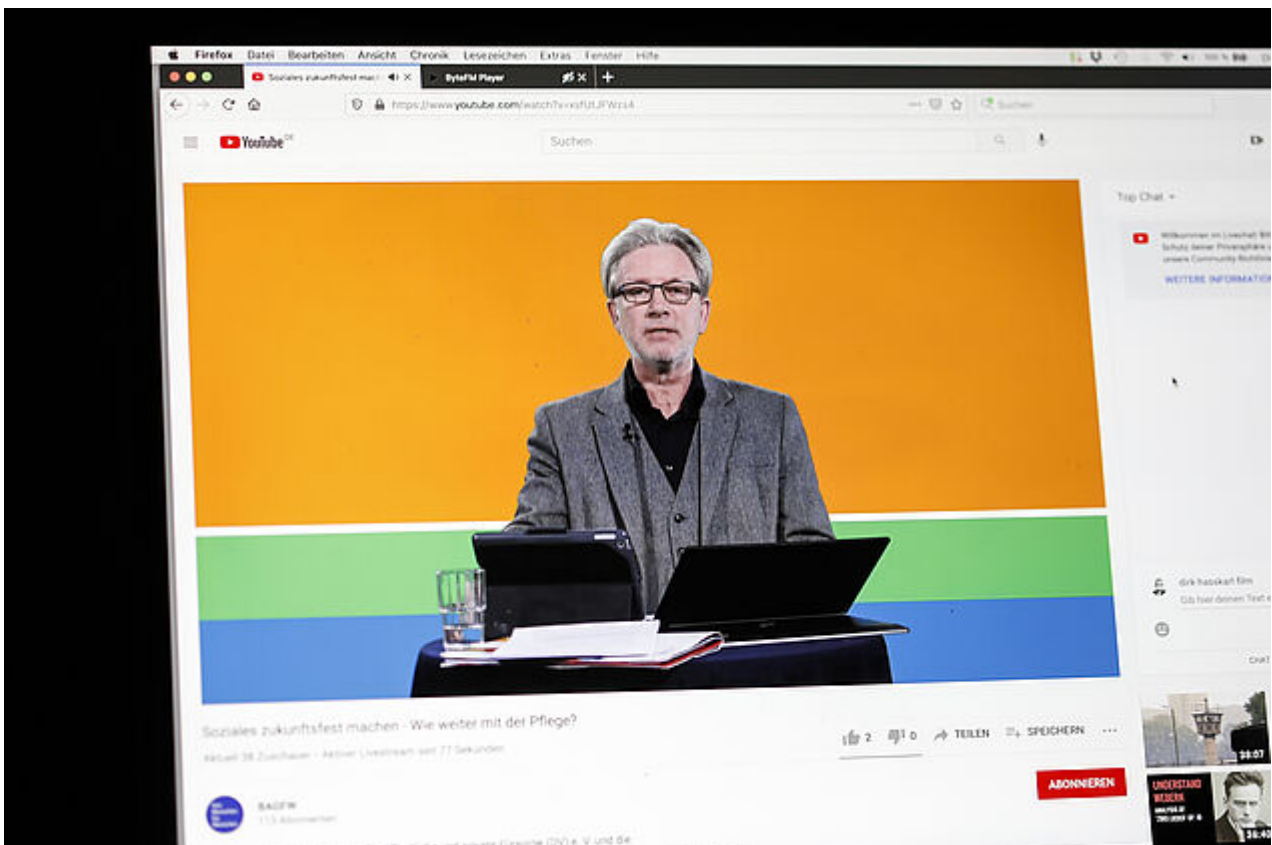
Firefox Datei Bearbeiten Ansicht Chronik Lesezeichen Extras Fenster Hilfe

Soziales zukunftsfest mach

ByteFM Player

https://www.youtube.com/watch?v=xsfUtJFWzs4

Suchen

YouTube DE

Suchen

Top Chat

Willkommen im Livechat! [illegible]

WEITERE INFORMATION

dirk hasskarl film

Gib hier deinen Text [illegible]

CHAT

Soziales zukunftsfest machen - Wie weiter mit der Pflege?

Aktuell 38 Zuschauer • Aktiver Livestream seit 77 Sekunden

2

0

TEILEN

SPEICHERN

ABONNIEREN

BAGFW

113 Abonnenten

38:07

UNTERSTAND WEBERN

36:43